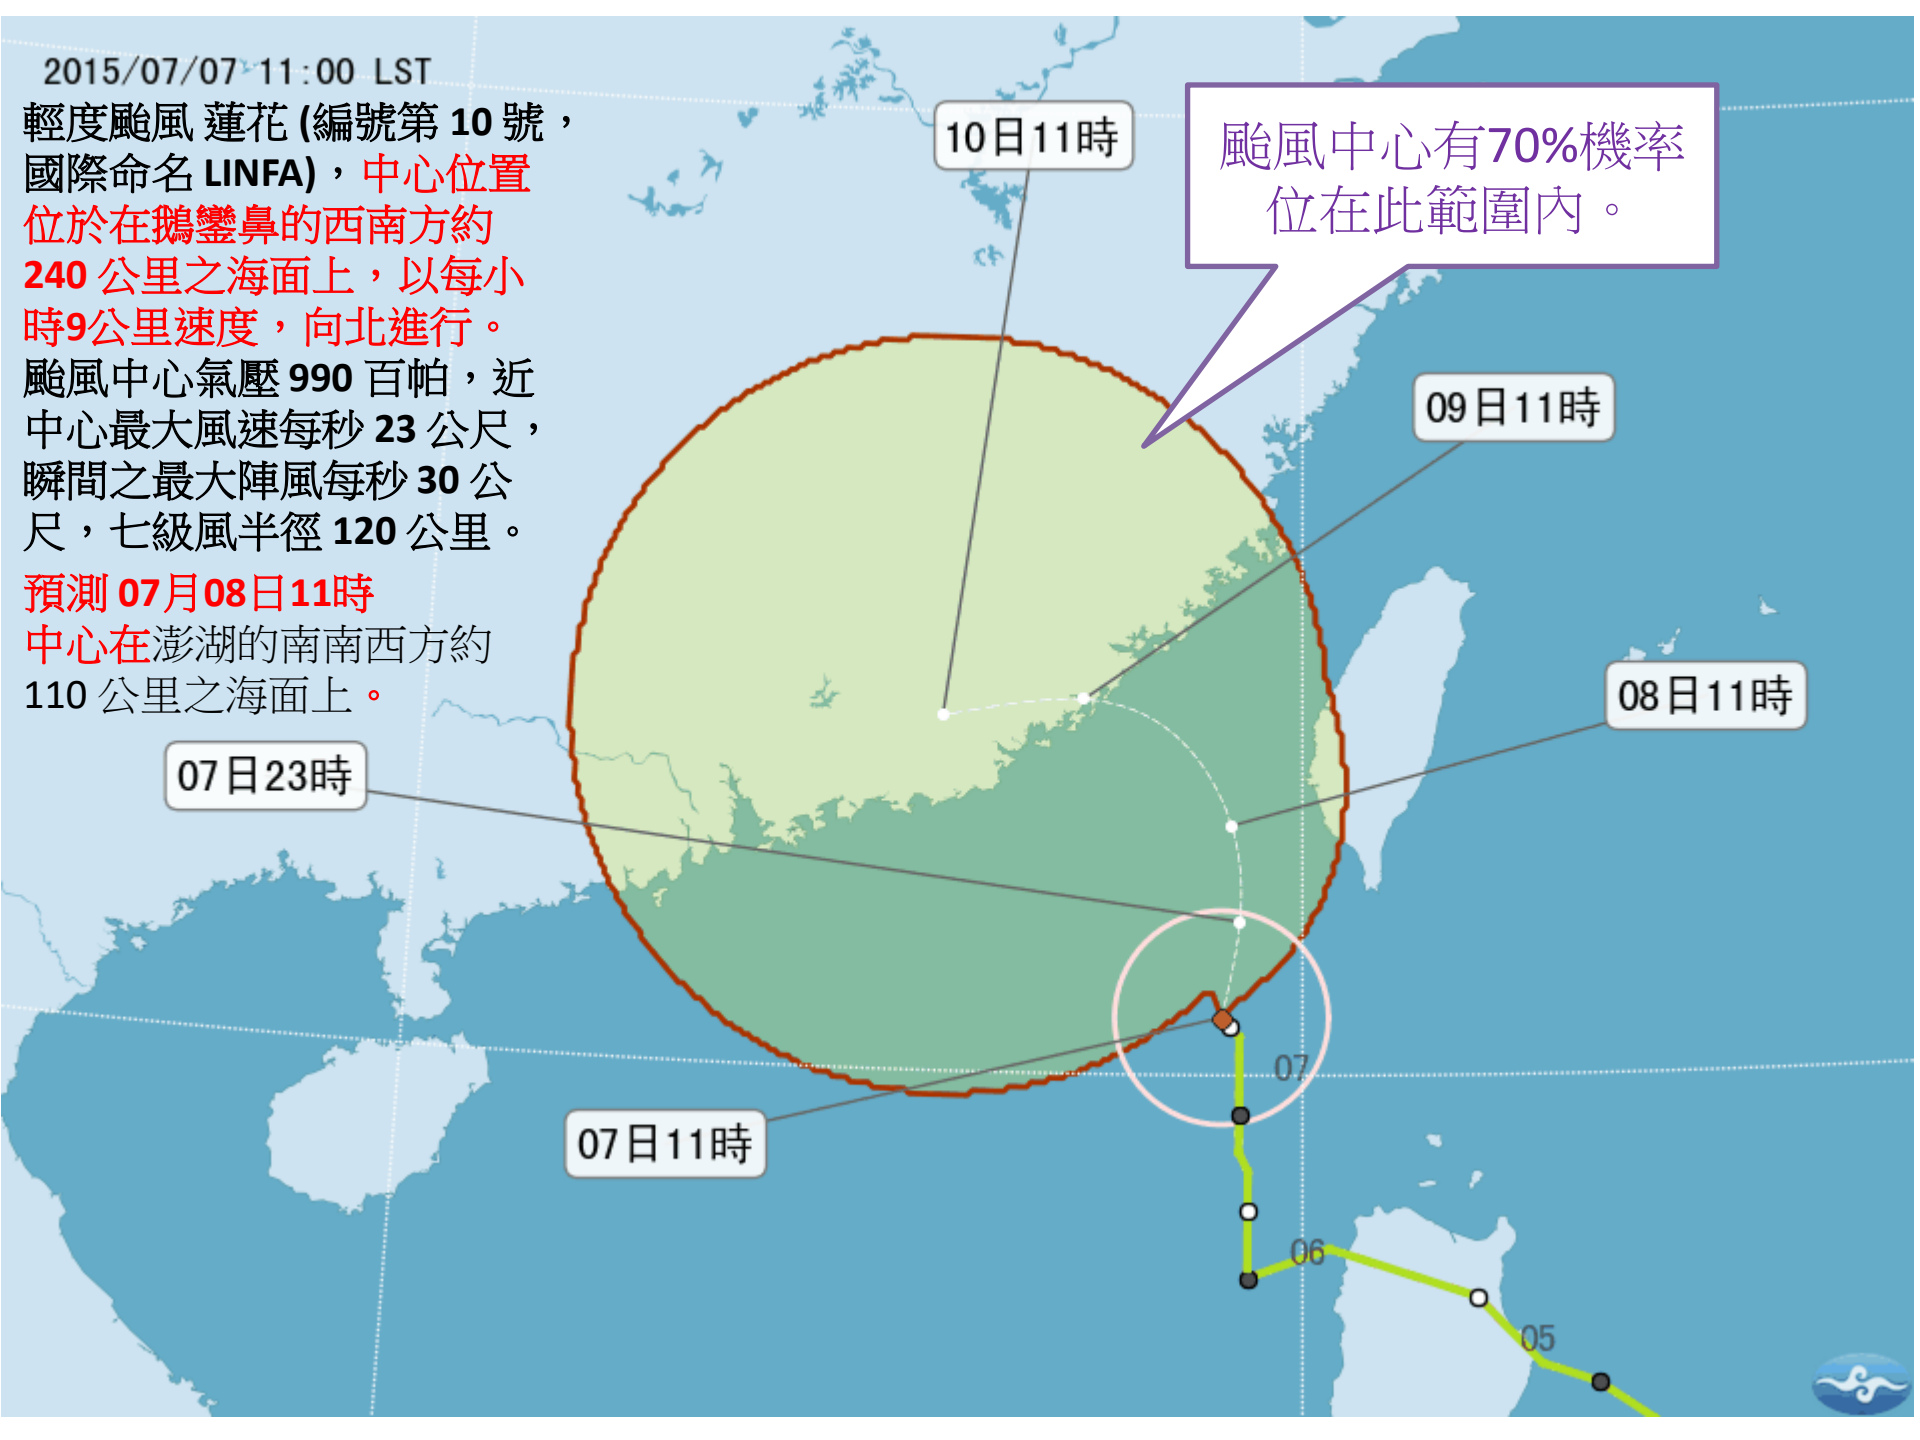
2015/07/07 11:00 LST

輕度颱風 蓮花 (編號第 10 號，國際命名 LINFA)，中心位置位於在鵝鑾鼻的西南方約 240 公里之海面上，以每小時9公里速度，向北進行。颱風中心氣壓 990 百帕，近中心最大風速每秒 23 公尺，瞬間之最大陣風每秒 30 公尺，七級風半徑 120 公里。

預測 07月08日11時中心在澎湖的南南西方約 110 公里之海面上。

10日11時

颱風中心有70%機率位在此範圍內。

09日11時

08日11時

07日23時

07日11時

07

06

05